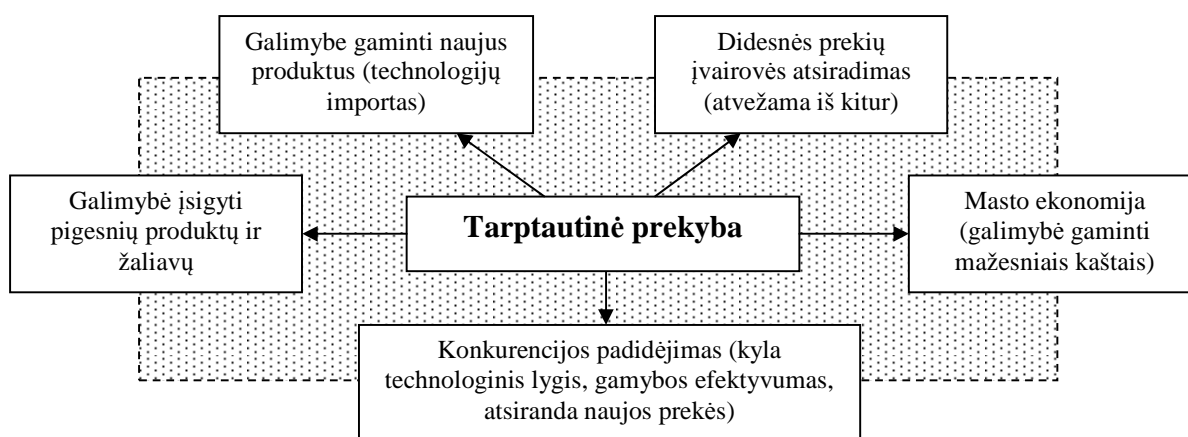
Galimybe gaminti naujus produktus (technologijų importas)

Didesnės prekių įvairovės atsiradimas (atvežama iš kitur)

Galimybė įsigyti pigesnių produktų ir žaliavų

Tarptautinė prekyba

Masto ekonomija (galimybė gaminti mažesniais kaštais)

Konkurencijos padidėjimas (kyla technologinis lygis, gamybos efektyvumas, atsiranda naujos prekės)